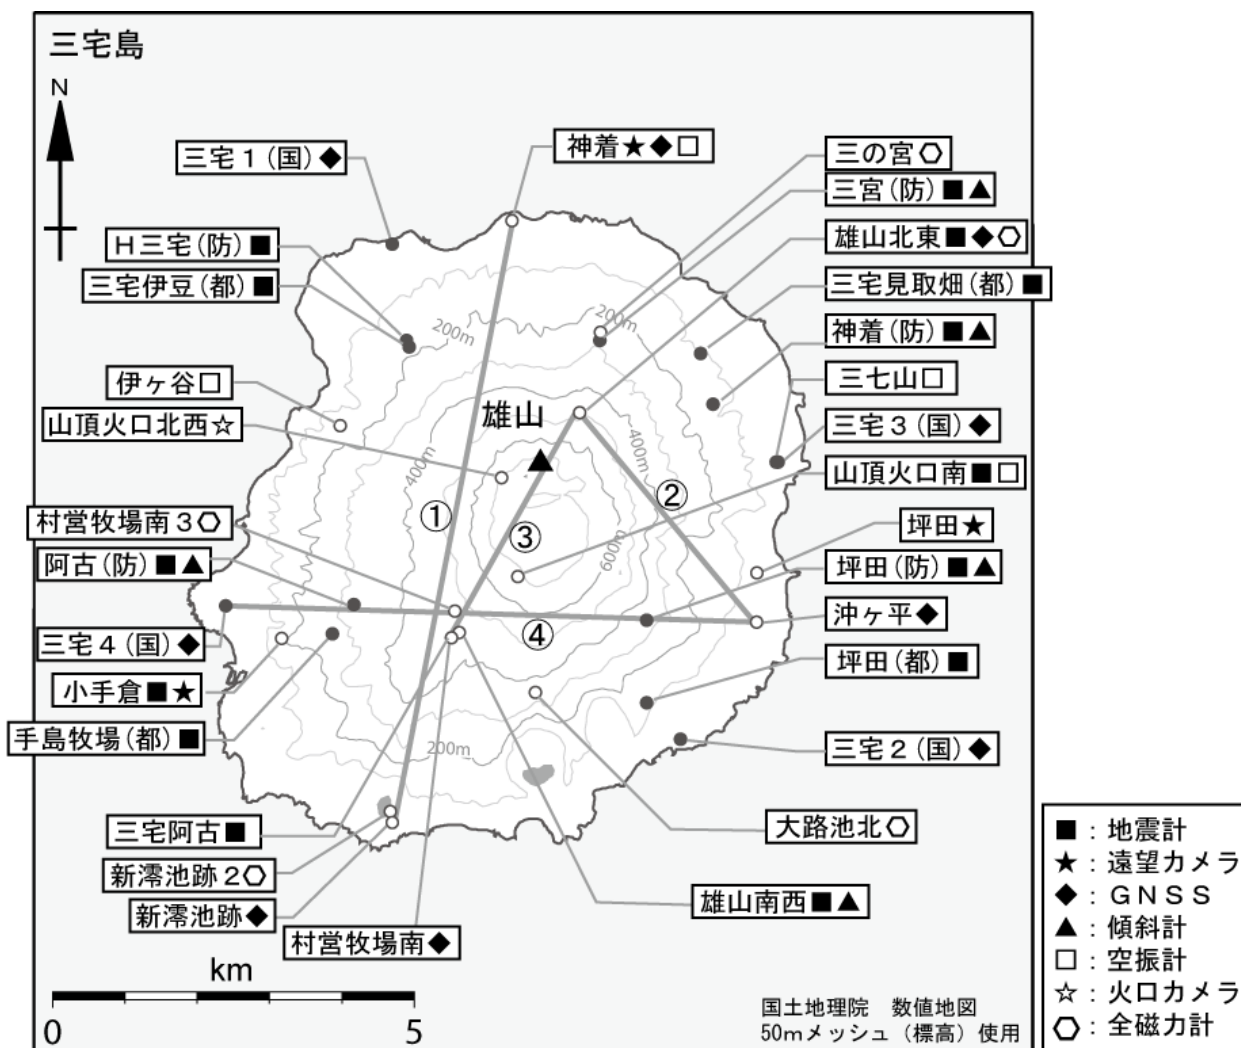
三宅島

N

三宅１（国）◆
H三宅（防）■
三宅伊豆（都）■
伊ヶ谷□
山頂火口北西☆
村営牧場南３⬡
阿古（防）■▲
三宅４（国）◆
小手倉■★
手島牧場（都）■
三宅阿古■
新澪池跡２⬡
新澪池跡◆
村営牧場南◆

神着★◆□
三の宮⬡
三宮（防）■▲
雄山北東■◆⬡
三宅見取畑（都）■
神着（防）■▲
三七山□
三宅３（国）◆
山頂火口南■□
坪田★
坪田（防）■▲
沖ヶ平◆
坪田（都）■
三宅２（国）◆
大路池北⬡
雄山南西■▲

雄山
200m
200m
400m
400m
600m
200m
①
②
③
④

km
0
5

国土地理院　数値地図
50mメッシュ（標高）使用

■：地震計
★：遠望カメラ
◆：GNSS
▲：傾斜計
□：空振計
☆：火口カメラ
⬡：全磁力計